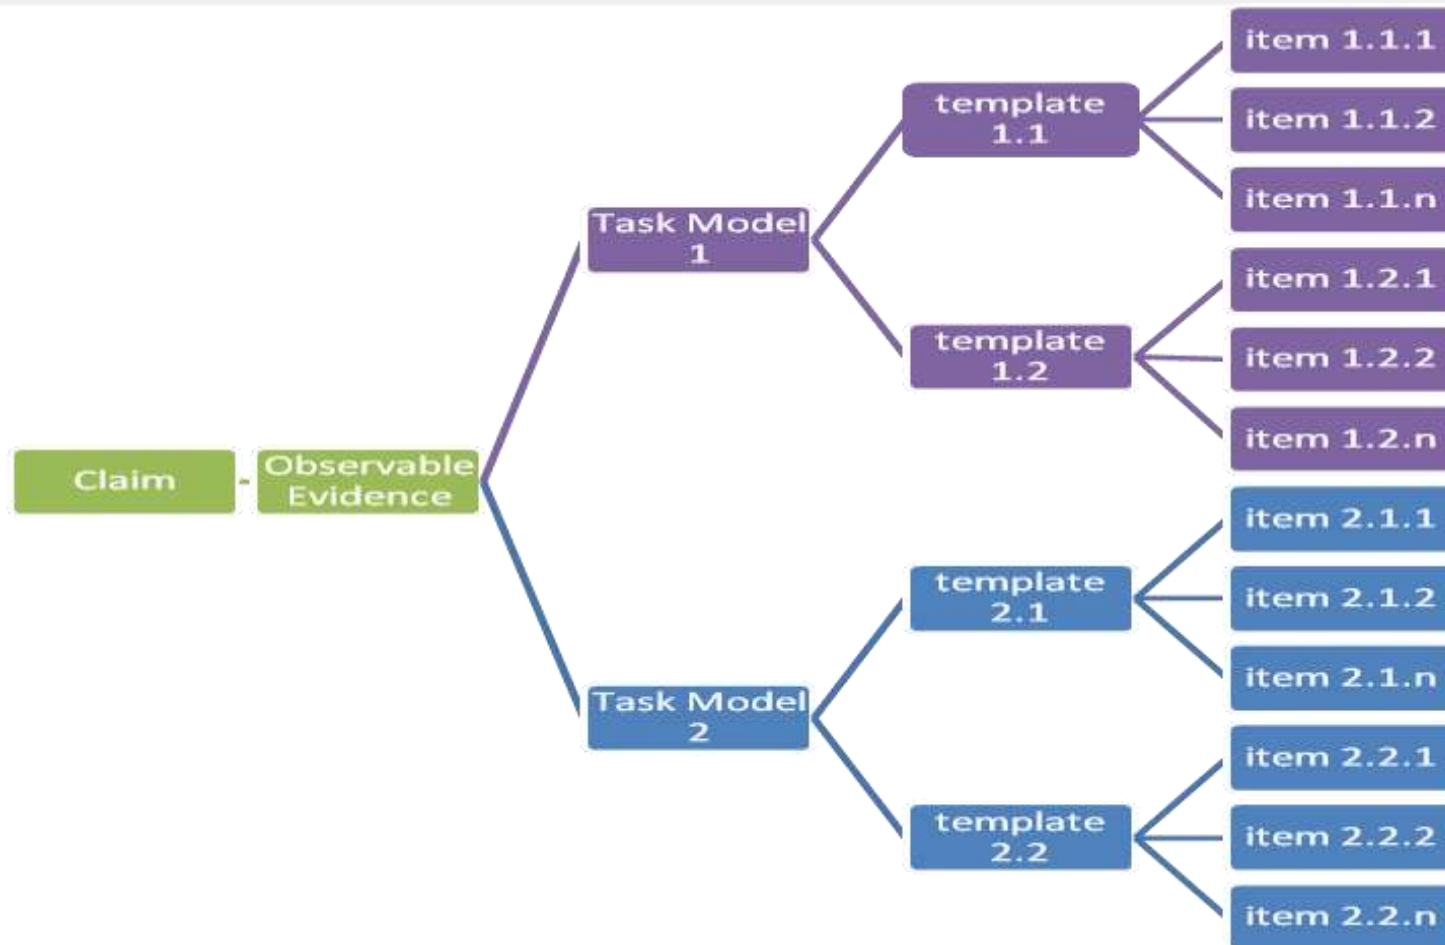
Claim

Observable Evidence

Task Model 1

template 1.1

item 1.1.1

item 1.1.2

item 1.1.n

template 1.2

item 1.2.1

item 1.2.2

item 1.2.n

Task Model 2

template 2.1

item 2.1.1

item 2.1.2

item 2.1.n

template 2.2

item 2.2.1

item 2.2.2

item 2.2.n